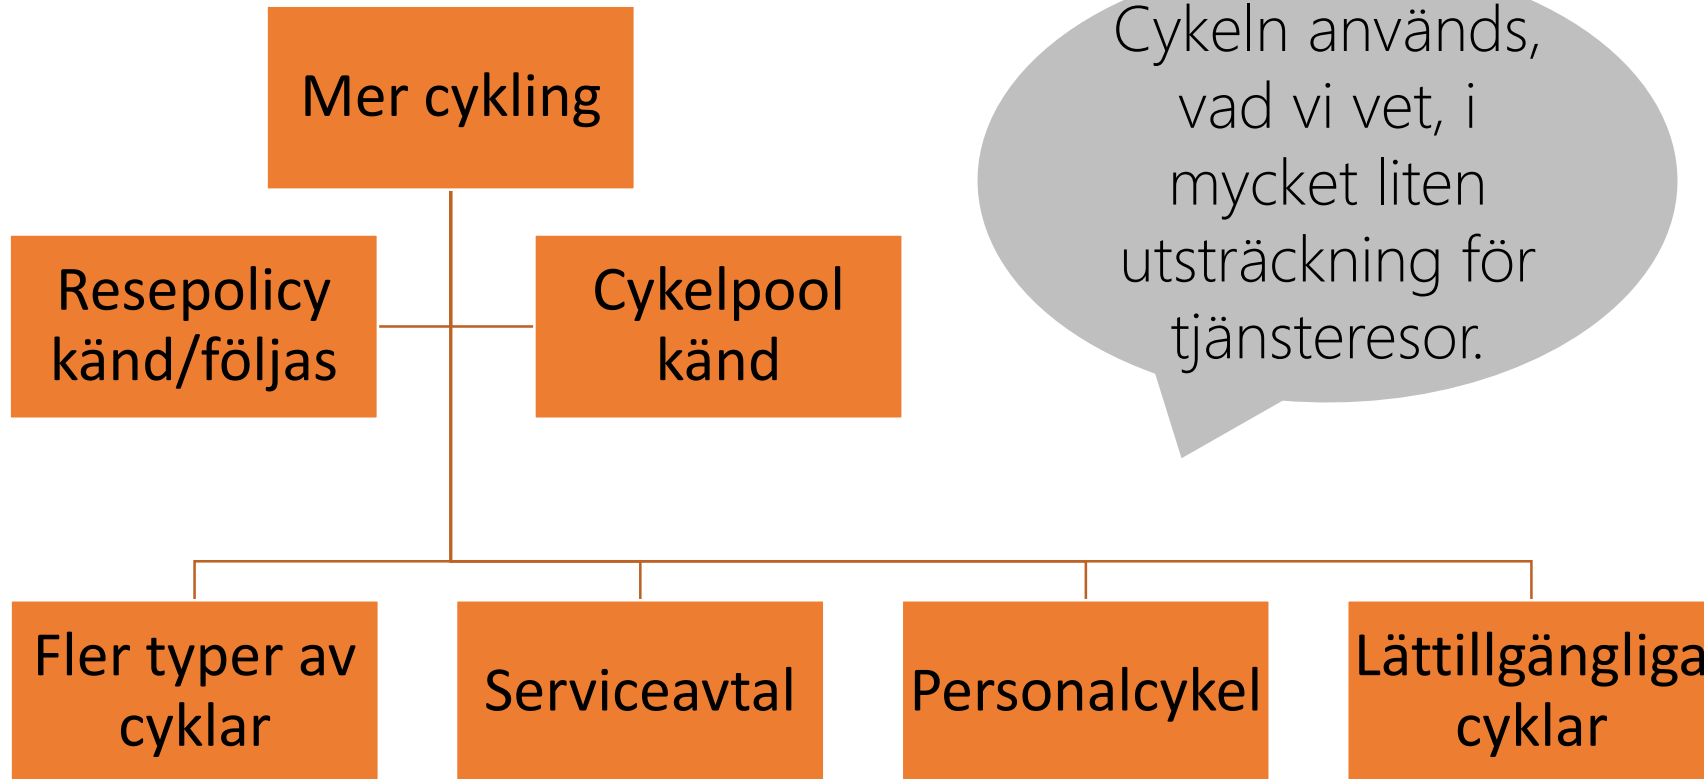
Mer cykling

Cykeln används, vad vi vet, i mycket liten utsträckning för tjänsteresor.

Resepolicy känd/följas

Cykelpool känd

Fler typer av cyklar

Serviceavtal

Personalcykel

Lättillgängliga cyklar